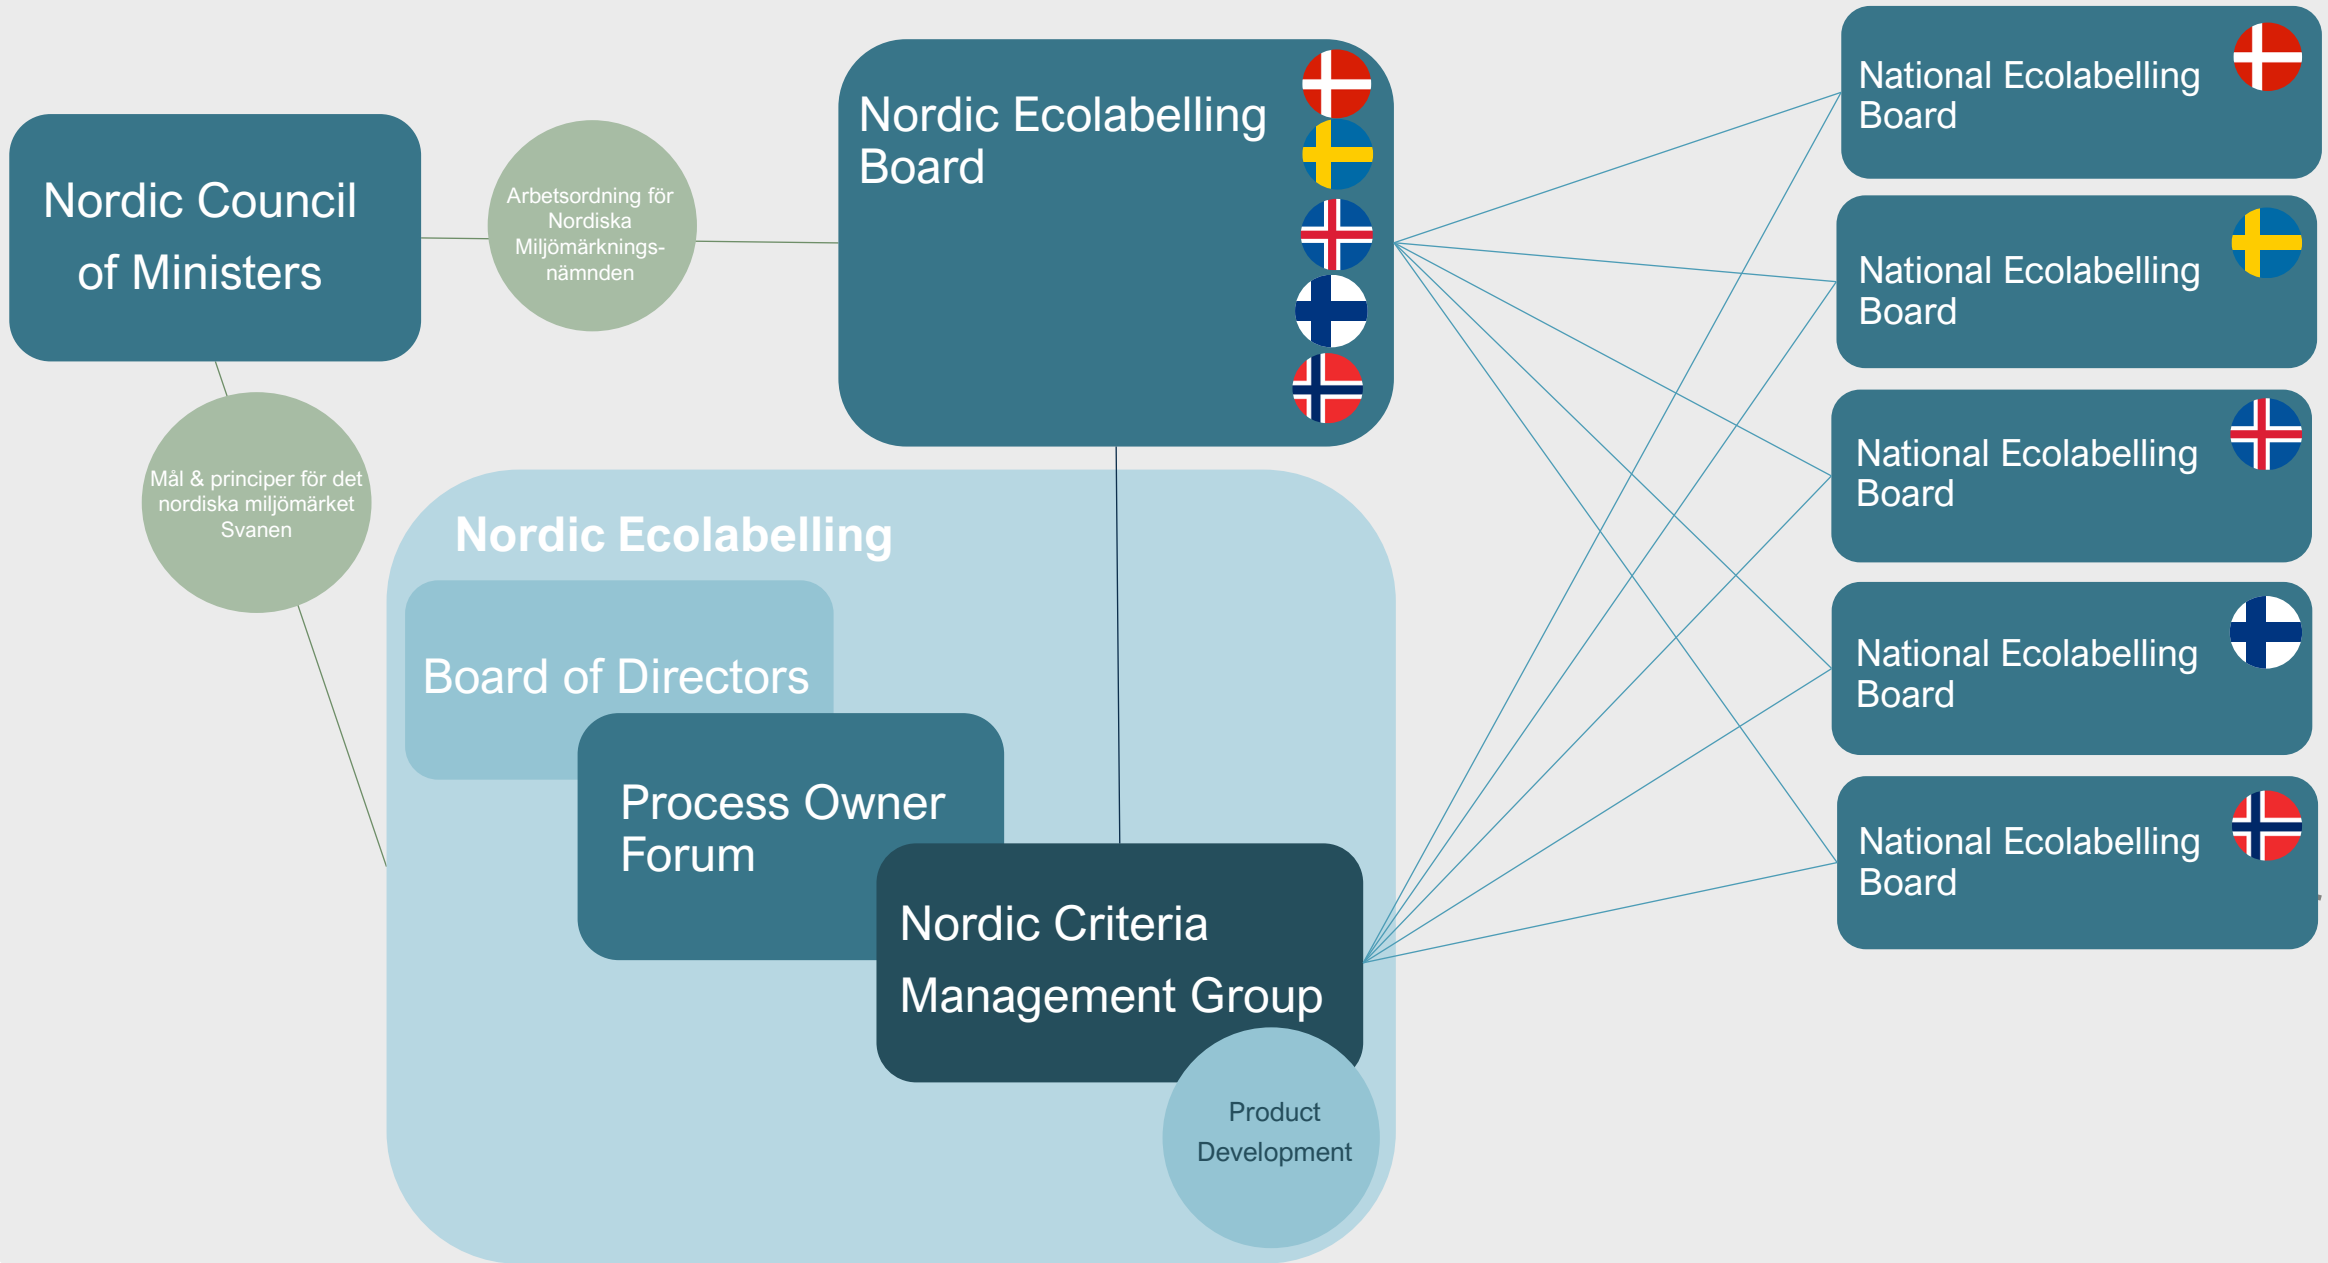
Nordic Council of Ministers

Arbetsordning för Nordiska Miljömärkningsnämnden

Nordic Ecolabelling Board

National Ecolabelling Board

National Ecolabelling Board

National Ecolabelling Board

National Ecolabelling Board

National Ecolabelling Board

Mål & principer för det nordiska miljömärket Svanen

Nordic Ecolabelling

Board of Directors

Process Owner Forum

Nordic Criteria Management Group

Product Development